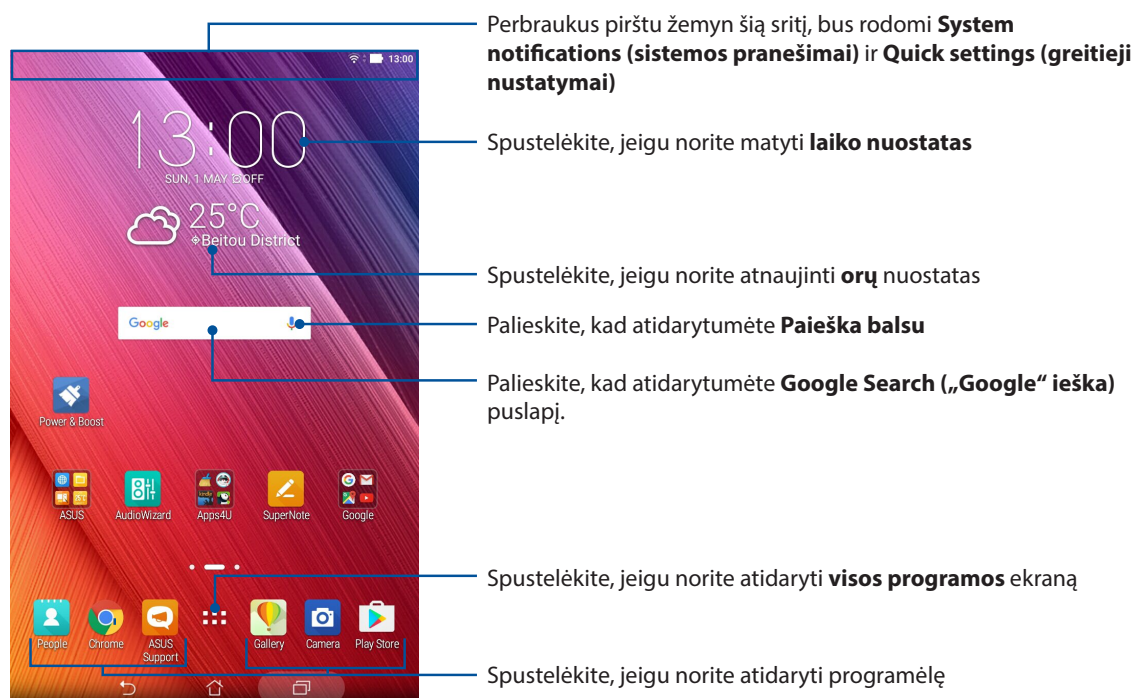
13:00

13:00

SUN, 1 MAY, 0OFF

25°C

Beitou District

Google

Power & Boost

ASUS

AudioWizard

Apps4U

SuperNote

Google

People

Chrome

ASUS Support

Gallery

Camera

Play Store

Perbraukus pirštu žemyn šią sritį, bus rodomi **System notifications (sistemos pranešimai)** ir **Quick settings (greitieji nustatymai)**

Spustelėkite, jeigu norite matyti **laiko nuostatas**

Spustelėkite, jeigu norite atnaujinti **orų** nuostatas

Palieskite, kad atidarytumėte **Paieška balsu**

Palieskite, kad atidarytumėte **Google Search („Google" ieška)** puslapį.

Spustelėkite, jeigu norite atidaryti **visos programos** ekraną

Spustelėkite, jeigu norite atidaryti programėlę